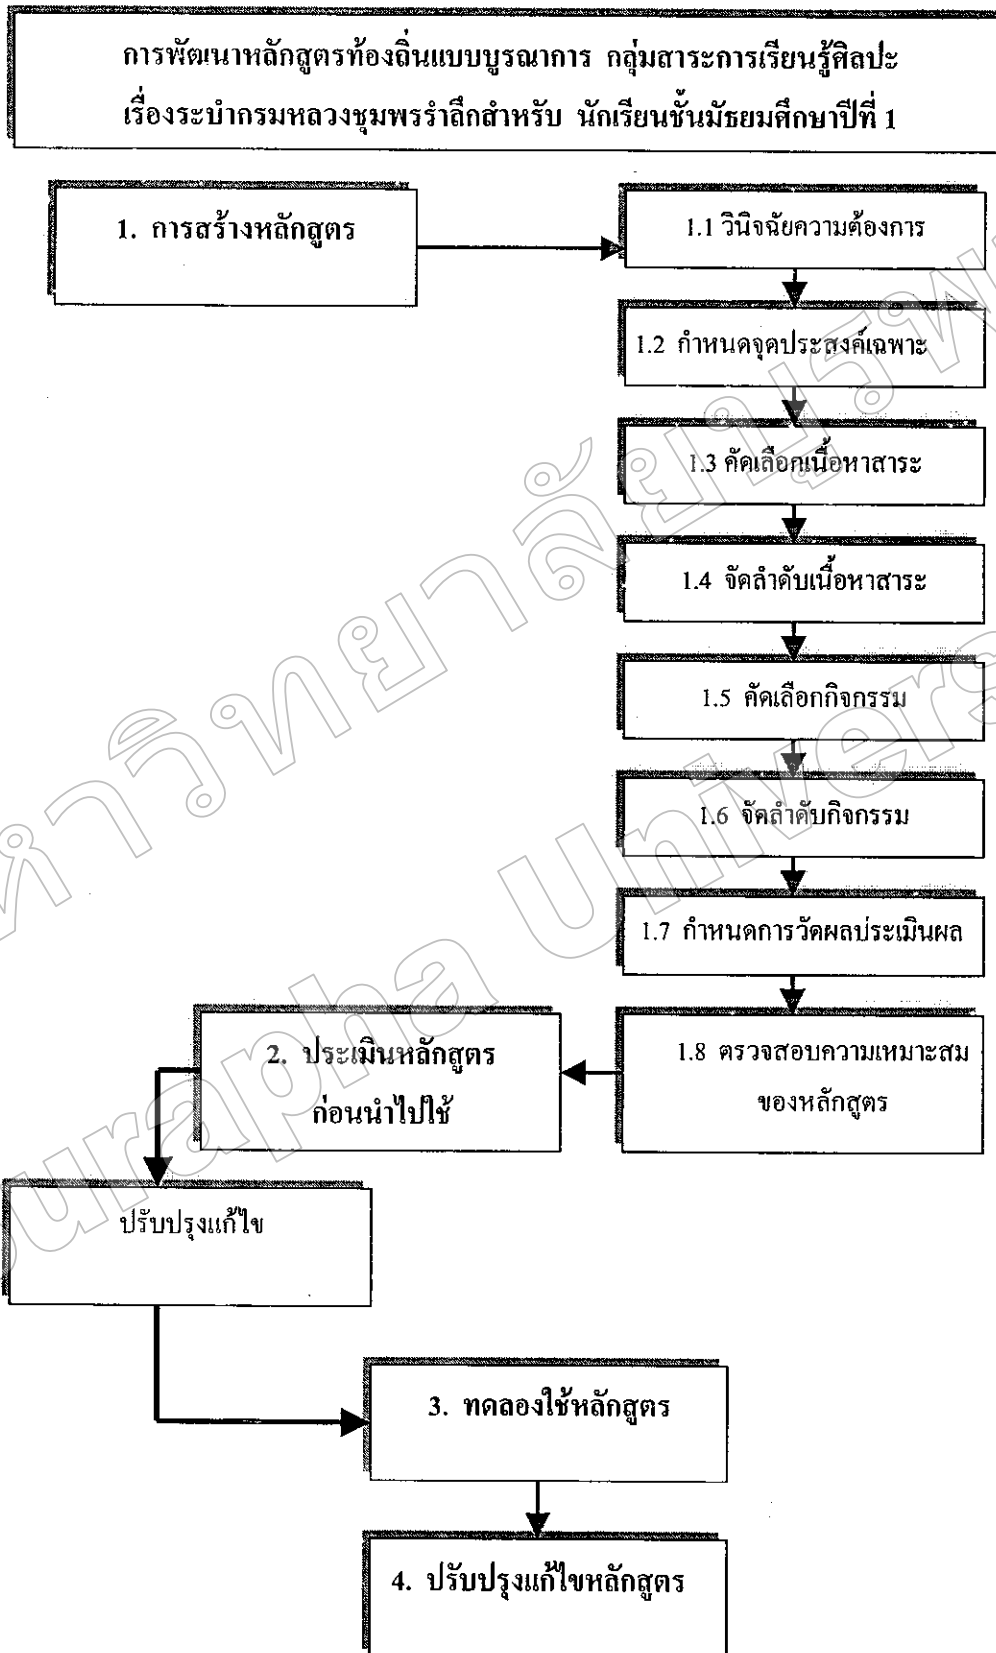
การพัฒนาหลักสูตรท้องถิ่นแบบบูรณาการ กลุ่มสาระการเรียนรู้ศิลปะ เรื่องระบำกรมหลวงชุมพรรำลึกสำหรับ นักเรียนชั้นมัธยมศึกษาปีที่ 1

1. การสร้างหลักสูตร

1.1 วินิจฉัยความต้องการ

1.2 กำหนดจุดประสงค์เฉพาะ

1.3 คัดเลือกเนื้อหาสาระ

1.4 จัดลำดับเนื้อหาสาระ

1.5 คัดเลือกกิจกรรม

1.6 จัดลำดับกิจกรรม

1.7 กำหนดการวัดผลประเมินผล

1.8 ตรวจสอบความเหมาะสมของหลักสูตร

2. ประเมินหลักสูตรก่อนนำไปใช้

ปรับปรุงแก้ไข

3. ทดลองใช้หลักสูตร

4. ปรับปรุงแก้ไขหลักสูตร

มหาวิทยาลัยบูรพา Burapha University